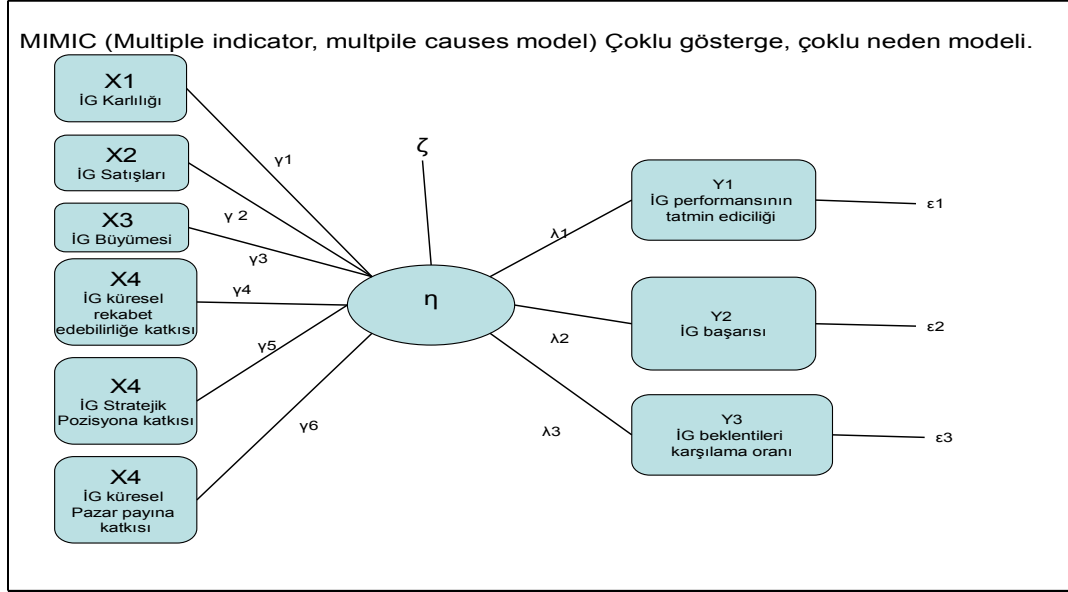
MIMIC (Multiple indicator, multpile causes model) Çoklu gösterge, çoklu neden modeli.

X1
İG Karlılığı

X2
İG Satışları

X3
İG Büyümesi

X4
İG küresel rekabet edebilirliğe katkısı

X4
İG Stratejik Pozizyona katkısı

X4
İG küresel Pazar payına katkısı

γ1
γ 2
γ3
γ4
γ5
γ6

ζ

η

λ1
λ2
λ3

Y1
İG performansının tatmin ediciliği

Y2
İG başarısı

Y3
İG beklentileri karşılama oranı

ε1
ε2
ε3